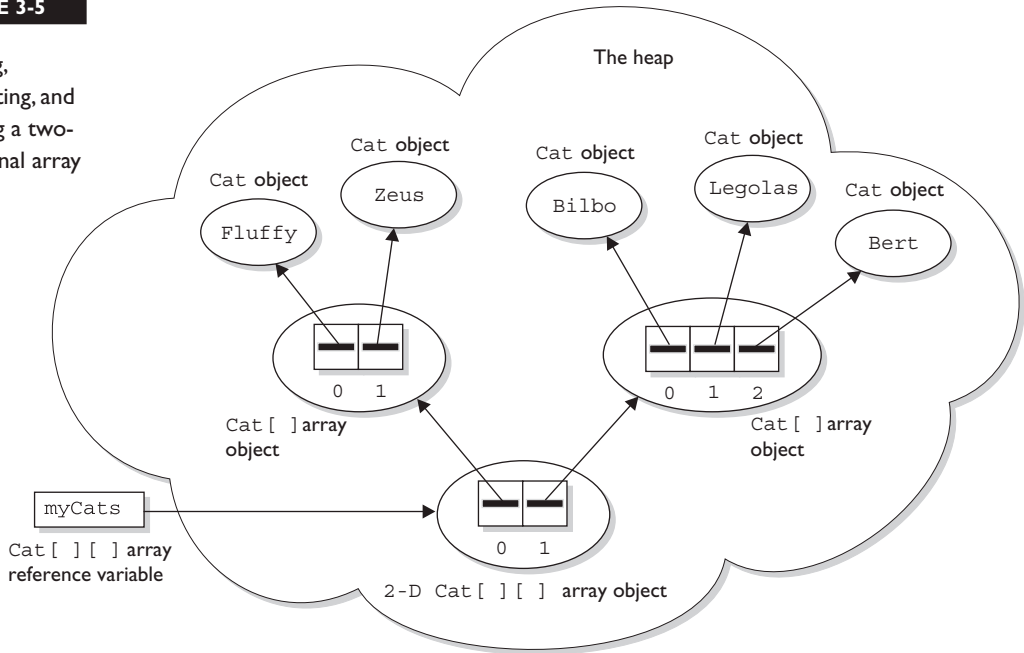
E 3-5

g,
ting, and
g a two-
nal array

The heap

Cat object

Zeus

Cat object

Fluffy

Cat object

Bilbo

Cat object

Legolas

Cat object

Bert

0 1

0 1 2

Cat [ ] array object

Cat [ ] array object

myCats

Cat [ ] [ ] array reference variable

0 1

2-D Cat [ ] [ ] array object